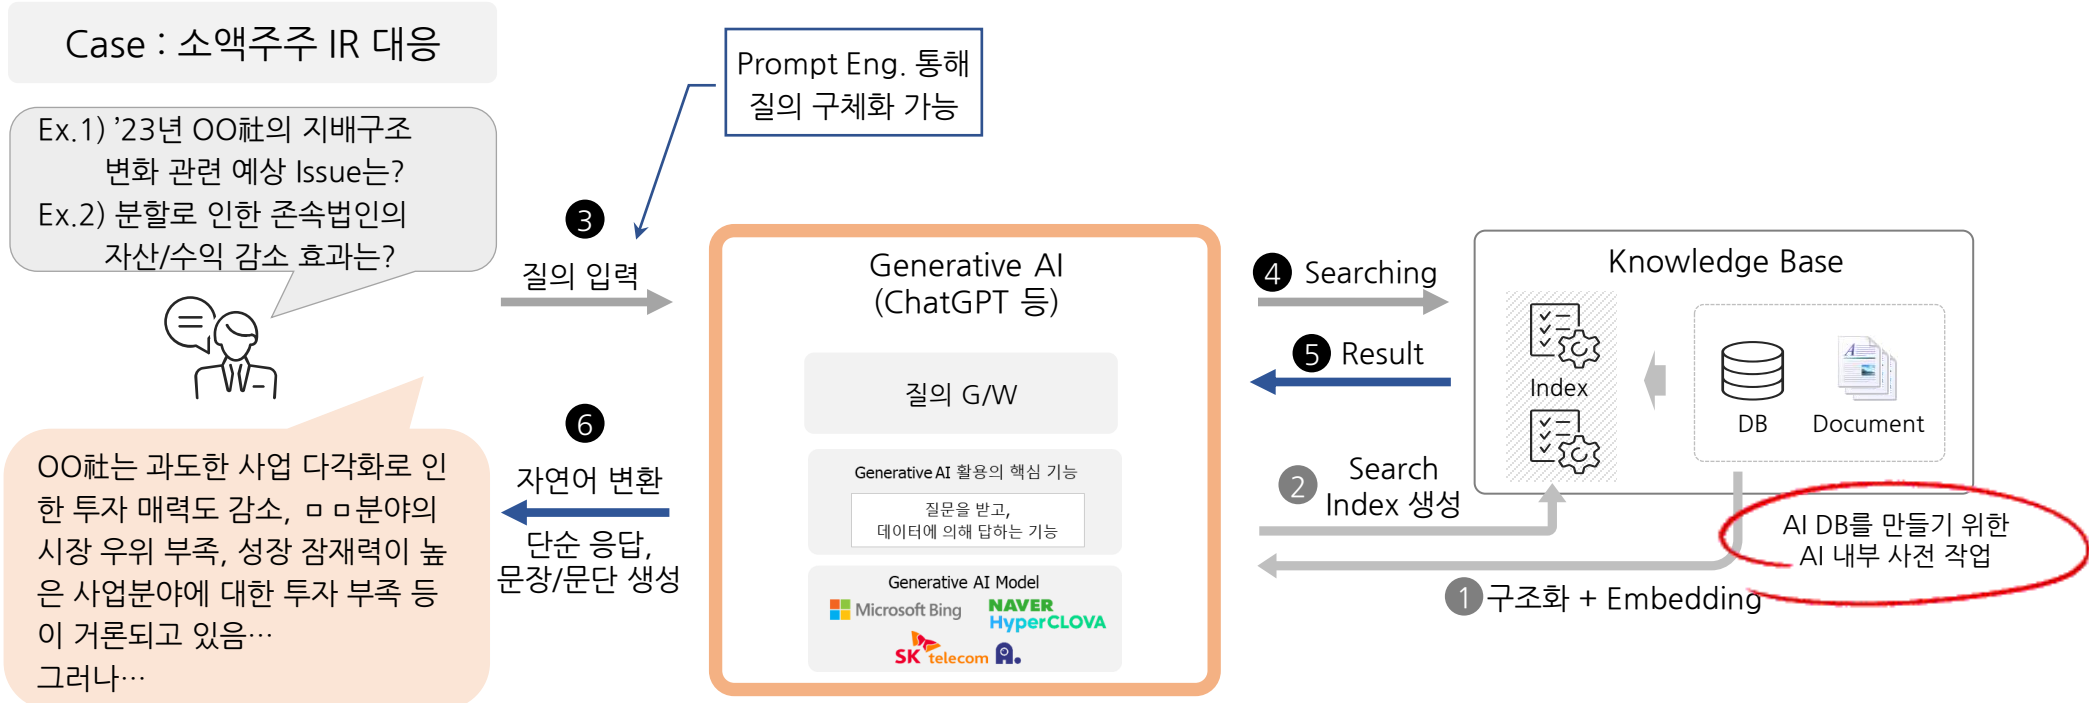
Case : 소액주주 IR 대응

Ex.1) '23년 OO社의 지배구조 변화 관련 예상 Issue는?
Ex.2) 분할로 인한 존속법인의 자산/수익 감소 효과는?

OO社는 과도한 사업 다각화로 인한 투자 매력도 감소, ㅁㅁ분야의 시장 우위 부족, 성장 잠재력이 높은 사업분야에 대한 투자 부족 등이 거론되고 있음…
그러나…

Prompt Eng. 통해 질의 구체화 가능

3 질의 입력

6 자연어 변환

단순 응답, 문장/문단 생성

Generative AI (ChatGPT 등)

질의 G/W

Generative AI 활용의 핵심 기능

질문을 받고, 데이터에 의해 답하는 기능

Generative AI Model

Microsoft Bing

NAVER HyperCLOVA

SK telecom

4 Searching

5 Result

2 Search Index 생성

1 구조화 + Embedding

Knowledge Base

Index

DB

Document

AI DB를 만들기 위한 AI 내부 사전 작업